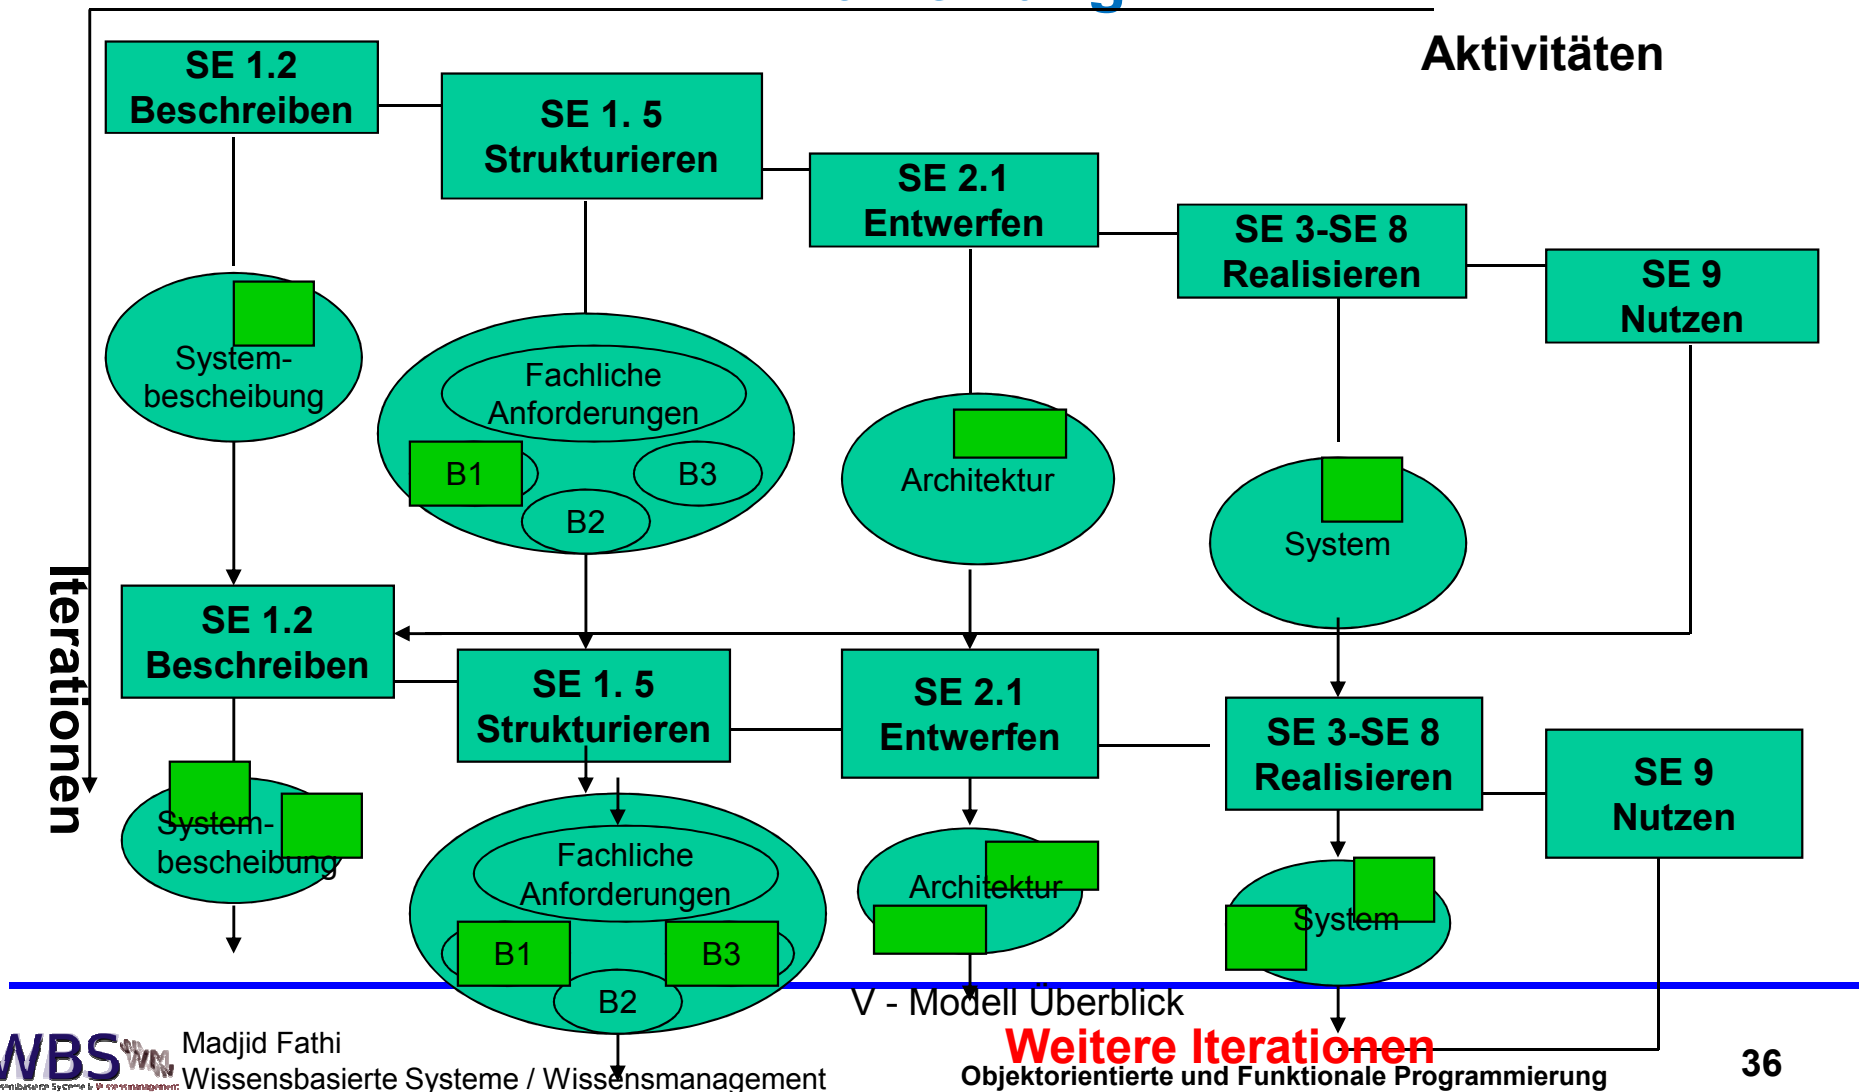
Aktivitäten

SE 1.2
Beschreiben

SE 1. 5
Strukturieren

SE 2.1
Entwerfen

SE 3-SE 8
Realisieren

SE 9
Nutzen

System-
bescheibung

Fachliche
Anforderungen

B1

B3

B2

Architektur

System

Iterationen

SE 1.2
Beschreiben

SE 1. 5
Strukturieren

SE 2.1
Entwerfen

SE 3-SE 8
Realisieren

SE 9
Nutzen

System-
bescheibung

Fachliche
Anforderungen

B1

B3

B2

Architektur

System

V - Modell Überblick

Weitere Iterationen

WBS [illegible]

Madjid Fathi
Wissensbasierte Systeme / Wissensmanagement

Objektorientierte und Funktionale Programmierung

36